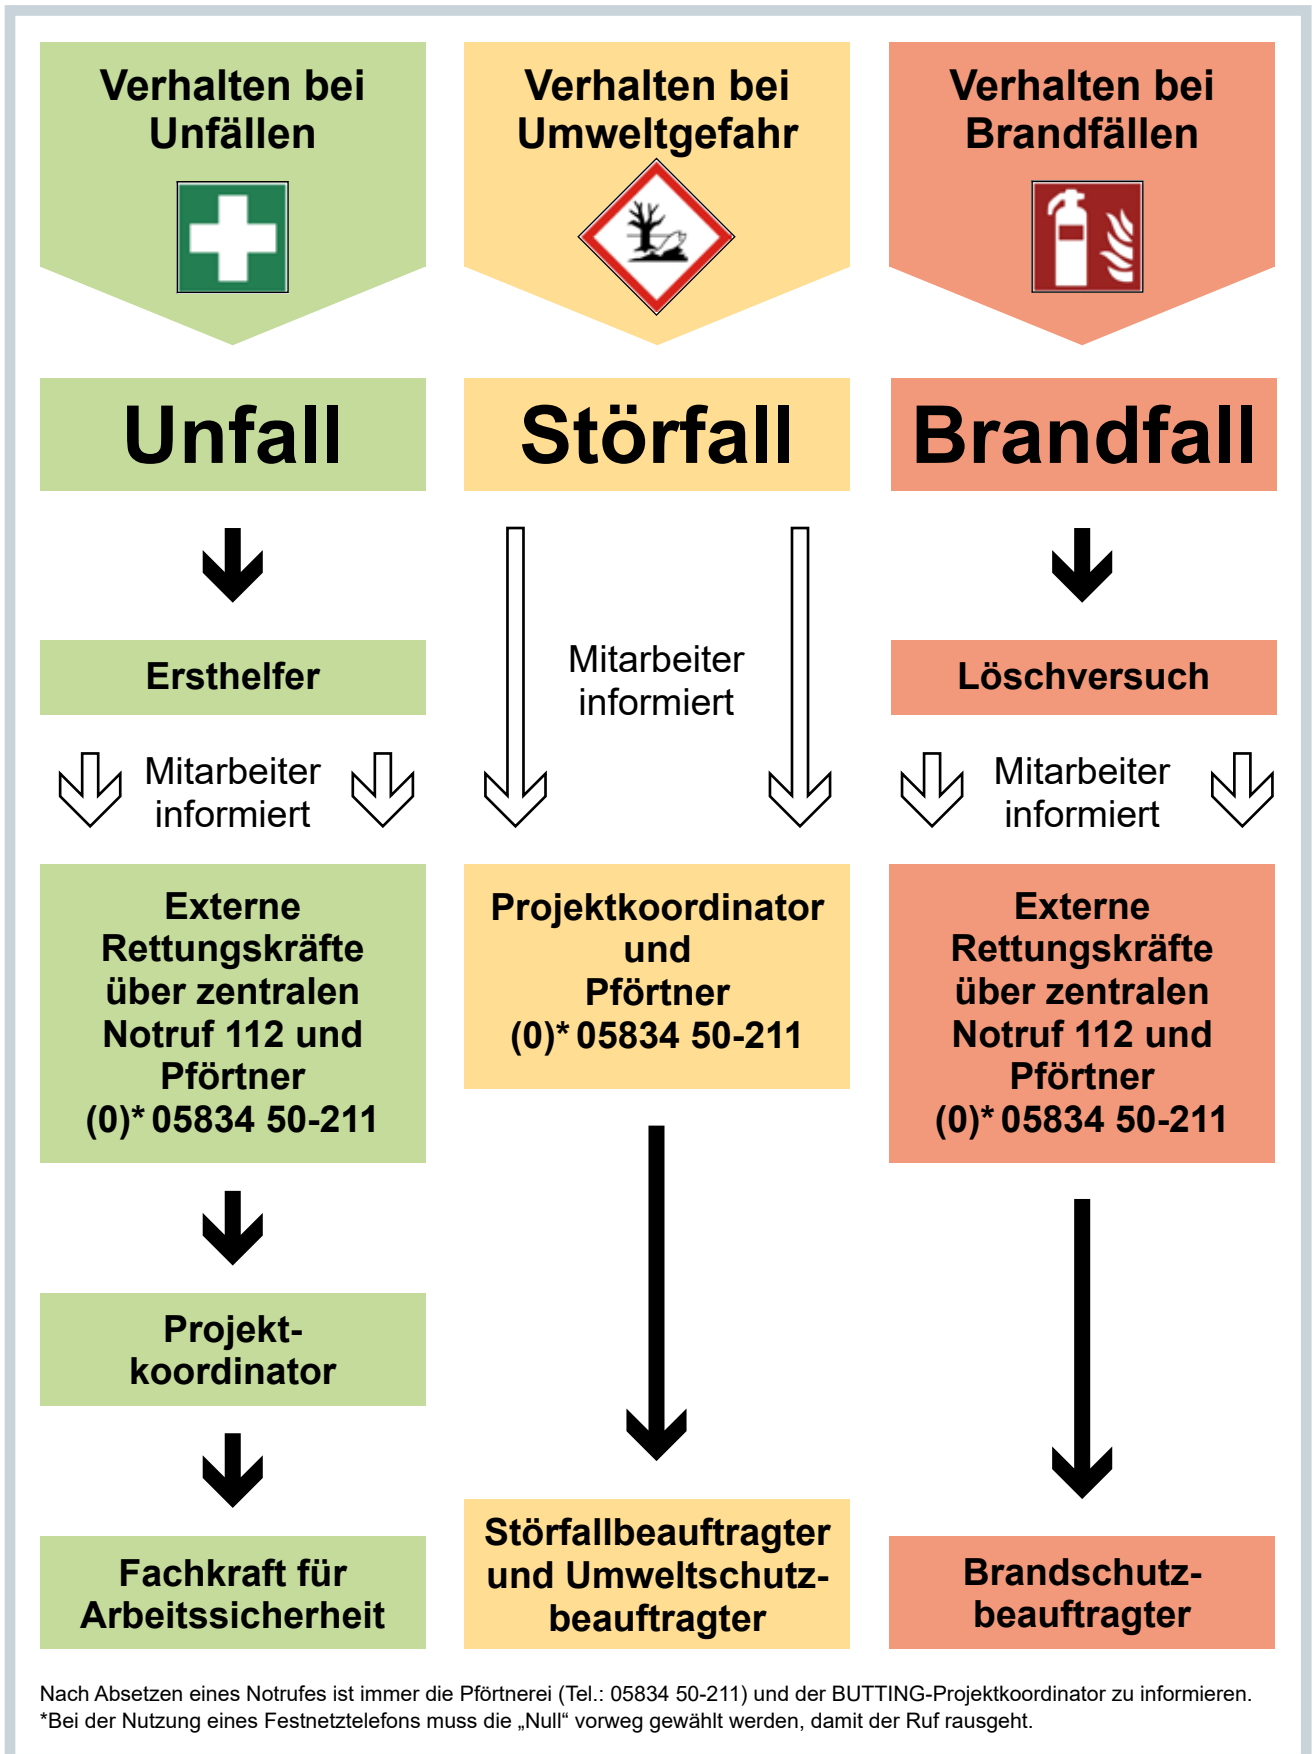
Verhalten bei Unfällen

Verhalten bei Umweltgefahr

Verhalten bei Brandfällen

Unfall

Störfall

Brandfall

Ersthelfer

Mitarbeiter informiert

Löschversuch

Mitarbeiter informiert

Mitarbeiter informiert

Externe Rettungskräfte über zentralen Notruf 112 und Pförtner (0)* 05834 50-211

Projektkoordinator und Pförtner (0)* 05834 50-211

Externe Rettungskräfte über zentralen Notruf 112 und Pförtner (0)* 05834 50-211

Projekt-koordinator

Fachkraft für Arbeitssicherheit

Störfallbeauftragter und Umweltschutz-beauftragter

Brandschutz-beauftragter

Nach Absetzen eines Notrufes ist immer die Pförtnerei (Tel.: 05834 50-211) und der BUTTING-Projektkoordinator zu informieren.
*Bei der Nutzung eines Festnetztelefons muss die „Null“ vorweg gewählt werden, damit der Ruf rausgeht.